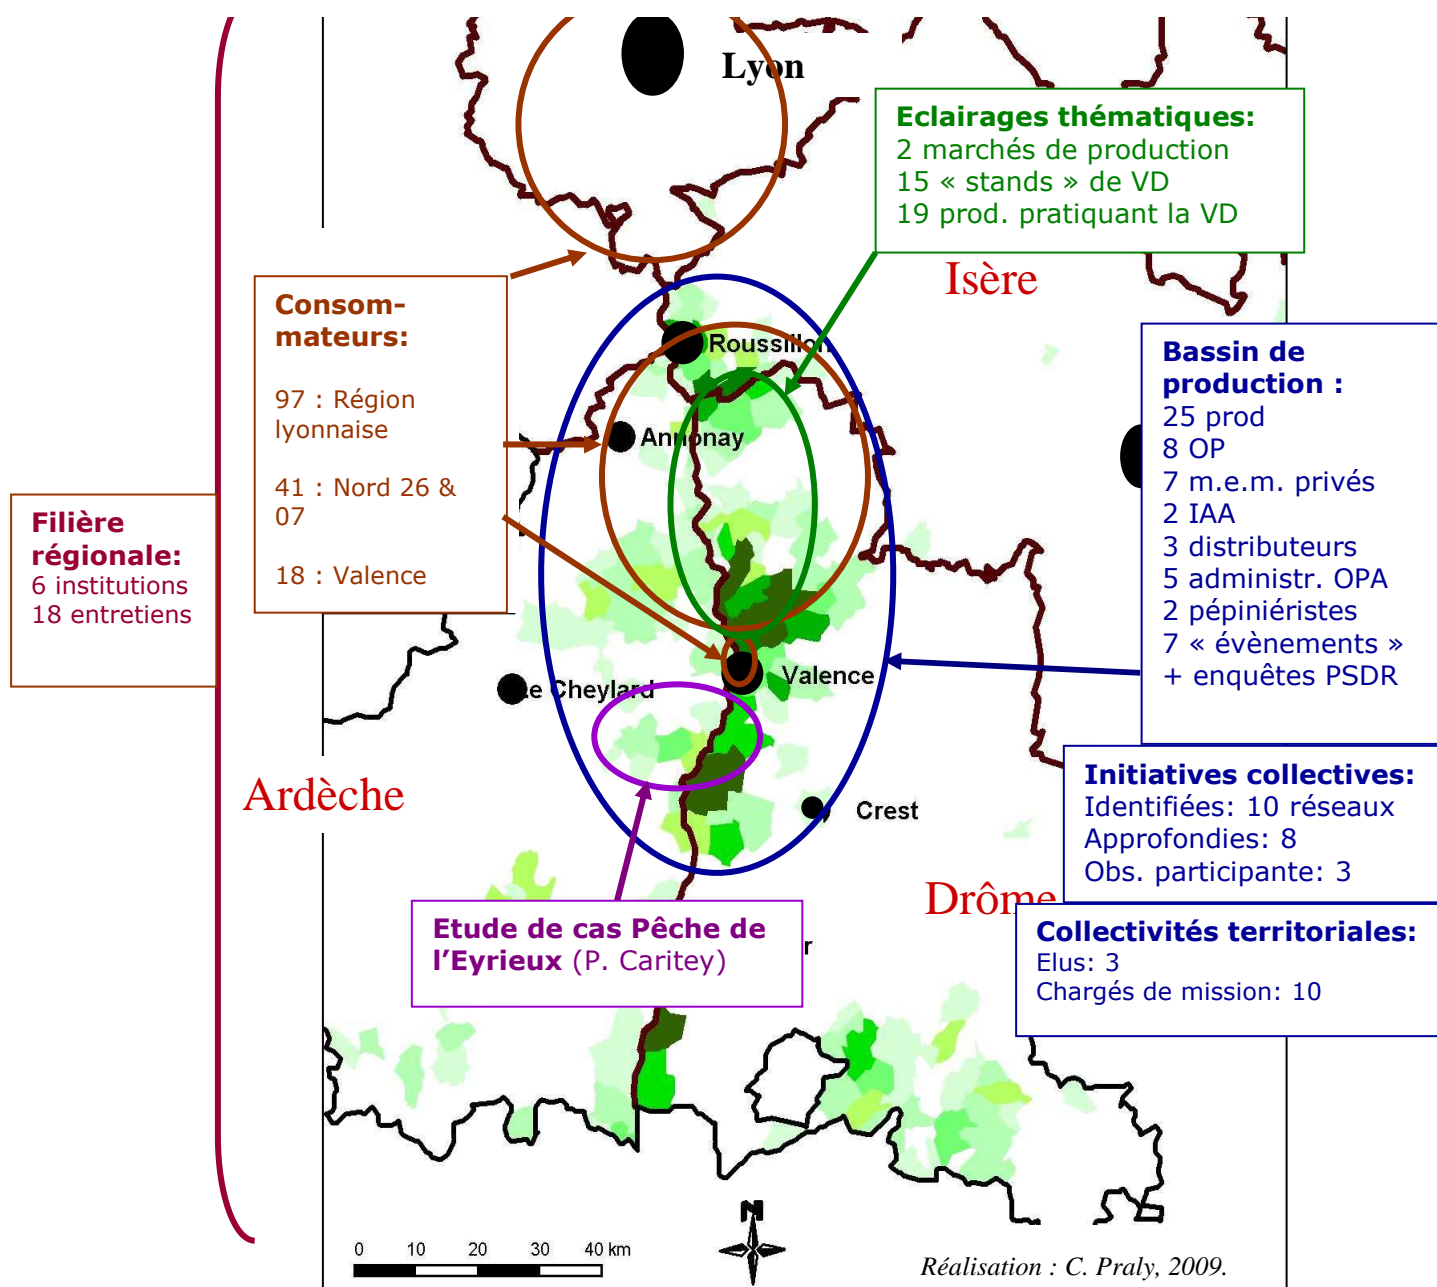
Lyon

Eclairages thématiques:
2 marchés de production
15 « stands » de VD
19 prod. pratiquant la VD

Isère

Consommateurs:

97 : Région lyonnaise

41 : Nord 26 & 07

18 : Valence

Roussillon

Annonay

Bassin de production :
25 prod
8 OP
7 m.e.m. privés
2 IAA
3 distributeurs
5 administr. OPA
2 pépiniéristes
7 « évènements »
+ enquêtes PSDR

Filière régionale:
6 institutions
18 entretiens

Le Cheylard

Valence

Initiatives collectives:
Identifiées: 10 réseaux
Approfondies: 8
Obs. participante: 3

Ardèche

Crest

Drôme

Collectivités territoriales:
Elus: 3
Chargés de mission: 10

Etude de cas Pêche de l'Eyrieux (P. Caritey)

0 10 20 30 40 km

N

Réalisation : C. Praly, 2009.